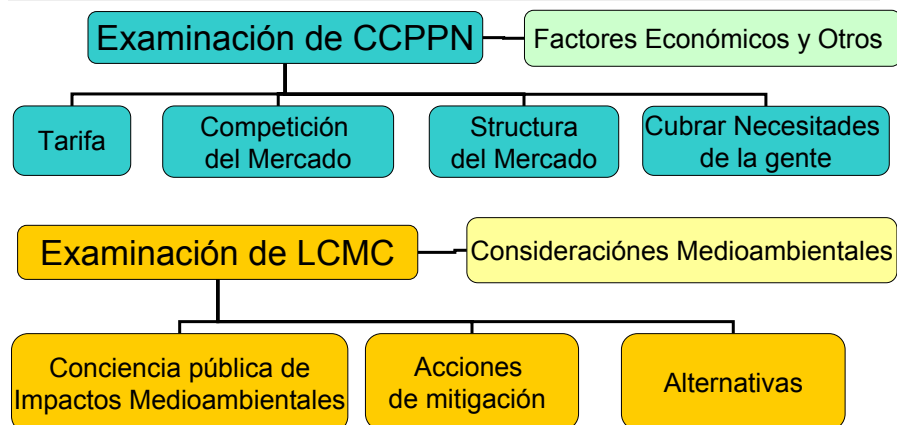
Examinación de CCPPN

Factores Económicos y Otros

Tarifa

Competición del Mercado

Structura del Mercado

Cubrar Necesitades de la gente

Examinación de LCMC

Consideracións Medioambientales

Conciencia pública de Impactos Medioambientales

Acciones de mitigación

Alternativas